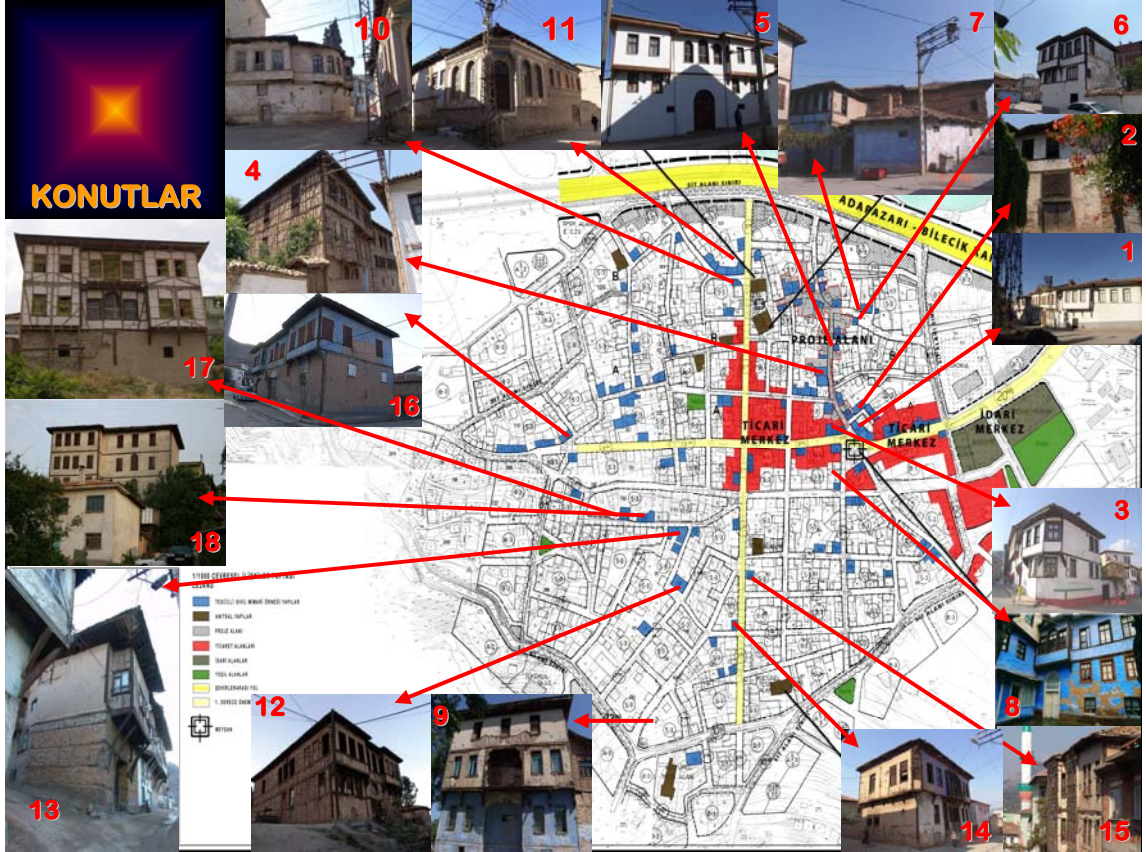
KONUTLAR

10

11

5

7

6

2

1

4

17

16

18

3

8

13

12

9

14

15

SİT ALANI SINIRI

ADAPAZARI - BİLECİK

PROJE ALANI

TİCARİ MERKEZ

TİCARİ MERKEZ

İDARİ MERKEZ

1/1000 ÇEVRENİN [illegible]

TESCİLLİ SİVİL MİMARİ ÖRNEĞİ YAPILAR

ANITSAL YAPILAR

PROJE ALANI

TİCARET ALANLARI

İDARİ ALANLAR

YEŞİL ALANLAR

ŞEHİRLERARASI YOL

1. DERECE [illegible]

MEYDAN